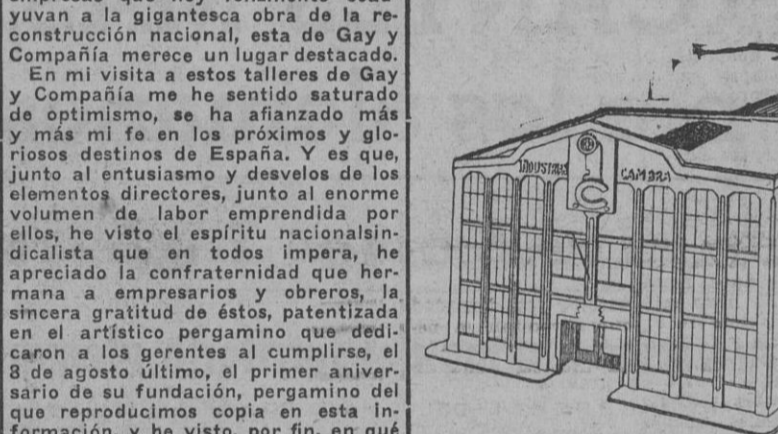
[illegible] yuvan a la gigantesca obra de la reconstrucción nacional, esta de Gay y Compañía merece un lugar destacado.

En mi visita a estos talleres de Gay y Compañía me he sentido saturado de optimismo, se ha afianzado más y más mi fe en los próximos y gloriosos destinos de España. Y es que, junto al entusiasmo y desvelos de los elementos directores, junto al enorme volumen de labor emprendida por ellos, he visto el espíritu nacionalsindicalista que en todos impera, he apreciado la confraternidad que hermana a empresarios y obreros, la sincera gratitud de éstos, patentizada en el artístico pergamino que dedicaron a los gerentes al cumplirse, el 8 de agosto último, el primer aniversario de su fundación, pergamino del que reproducimos copia en esta información, y he visto, por fin, en qué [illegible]

INDUSTRIAS C CAMARA